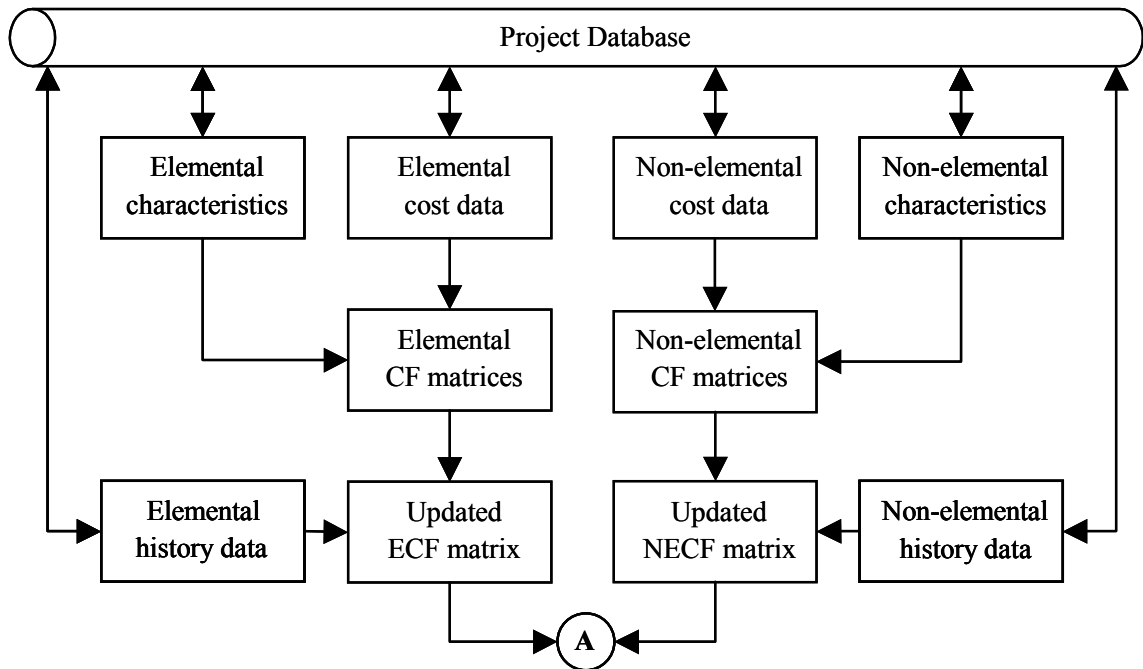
Project Database

Elemental characteristics

Elemental cost data

Non-elemental cost data

Non-elemental characteristics

Elemental CF matrices

Non-elemental CF matrices

Elemental history data

Updated ECF matrix

Updated NECF matrix

Non-elemental history data

A